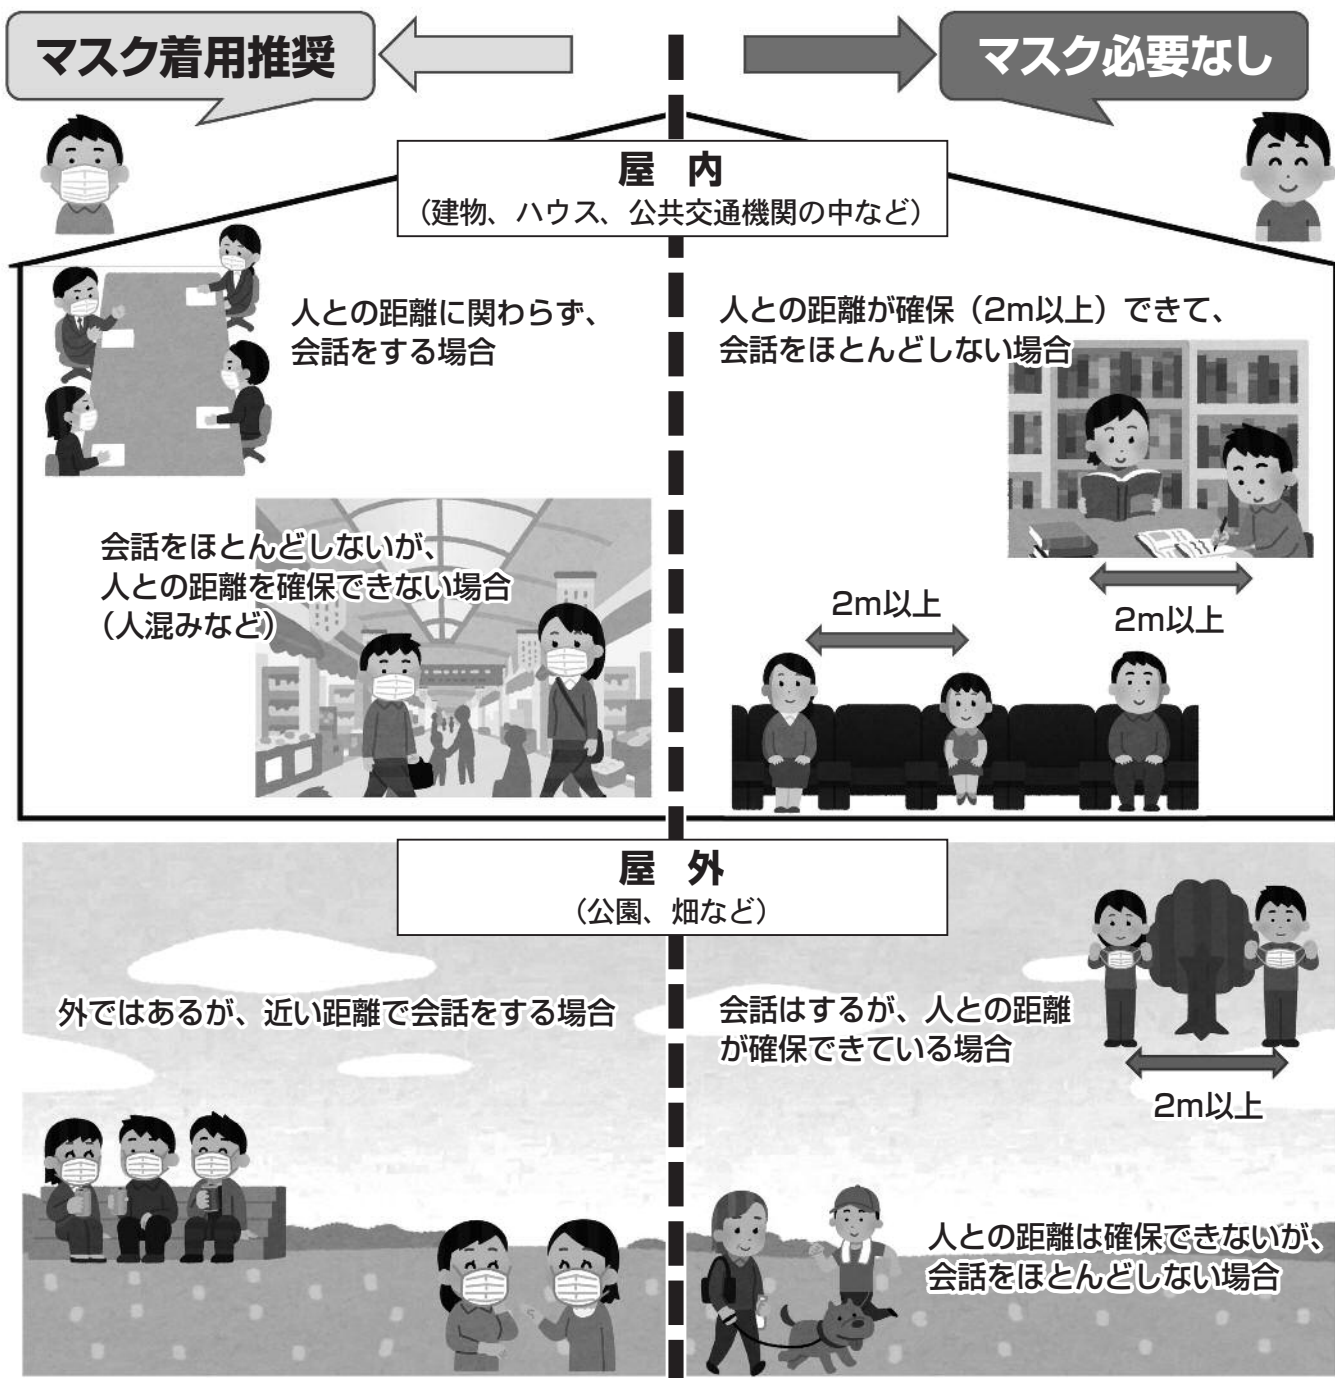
マスク着用推奨

マスク必要なし

屋　内
（建物、ハウス、公共交通機関の中など）

人との距離に関わらず、会話をする場合

会話をほとんどしないが、人との距離を確保できない場合（人混みなど）

人との距離が確保（2m以上）できて、会話をほとんどしない場合

2m以上

2m以上

屋　外
（公園、畑など）

外ではあるが、近い距離で会話をする場合

会話はするが、人との距離が確保できている場合

2m以上

人との距離は確保できないが、会話をほとんどしない場合